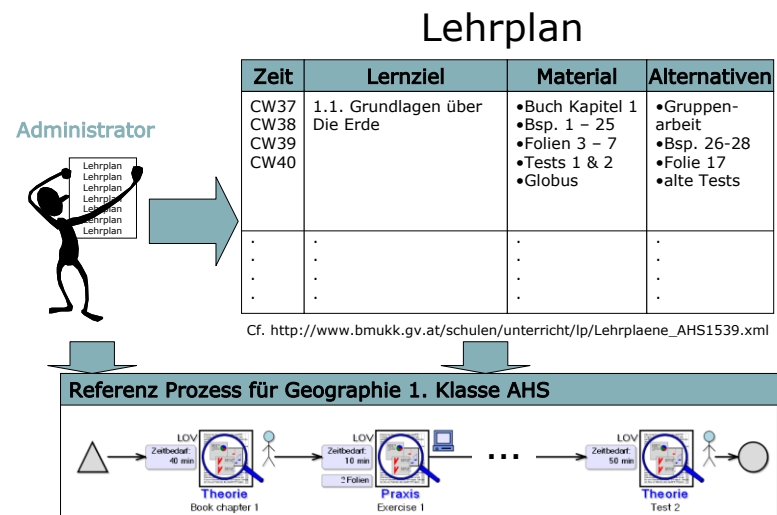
Lehrplan

Administrator

Lehrplan
Lehrplan
Lehrplan
Lehrplan
Lehrplan
Lehrplan
Lehrplan

| Zeit | Lernziel | Material | Alternativen |
|---|---|---|---|
| CW37 CW38 CW39 CW40 | 1.1. Grundlagen über Die Erde | •Buch Kapitel 1 •Bsp. 1 – 25 •Folien 3 – 7 •Tests 1 & 2 •Globus | •Gruppenarbeit •Bsp. 26-28 •Folie 17 •alte Tests |
| . . . . | . . . . | . . . . | . . . . |

Cf. http://www.bmukk.gv.at/schulen/unterricht/lp/Lehrplaene_AHS1539.xml

Referenz Prozess für Geographie 1. Klasse AHS

LOV
Zeitbedarf: 40 min
Theorie
Book chapter 1

LOV
Zeitbedarf: 10 min
2 Folien
Praxis
Exercise 1

...

LOV
Zeitbedarf: 50 min
Theorie
Test 2